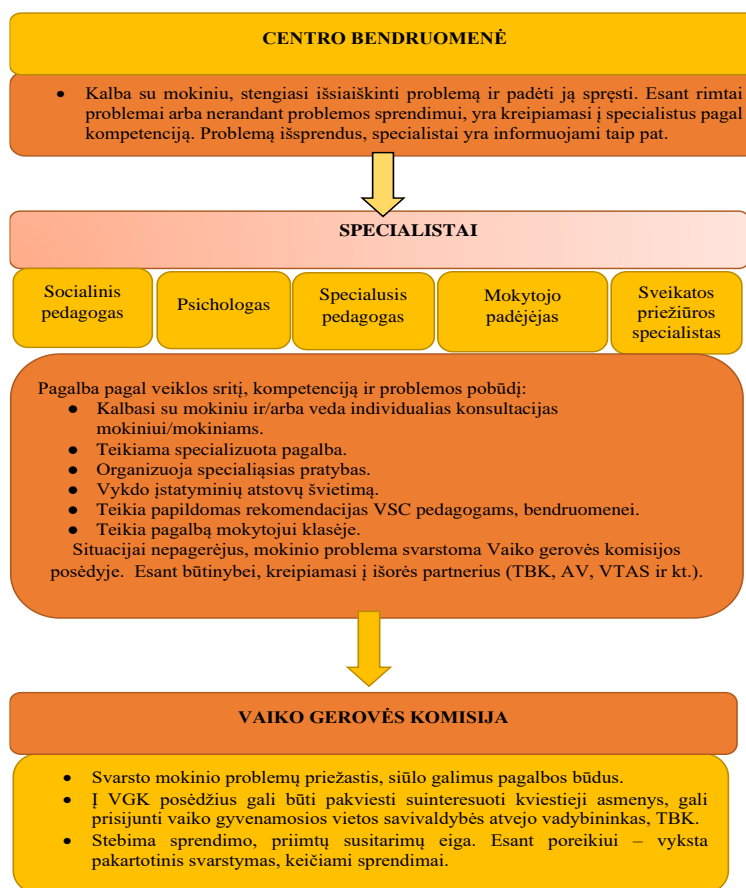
CENTRO BENDRUOMENĖ

- Kalba su mokiniu, stengiasi išsiaiškinti problemą ir padėti ją spręsti. Esant rimtai problemai arba nerandant problemos sprendimui, yra kreipiamasi į specialistus pagal kompetenciją. Problemą išsprendus, specialistai yra informuojami taip pat.

SPECIALISTAI

Socialinis pedagogas

Psichologas

Specialusis pedagogas

Mokytojo padėjėjas

Sveikatos priežiūros specialistas

Pagalba pagal veiklos sritį, kompetenciją ir problemos pobūdį:
- Kalbasi su mokiniu ir/arba veda individualias konsultacijas mokiniui/mokiniams.
- Teikiama specializuota pagalba.
- Organizuoja specialiąsias pratybas.
- Vykdo įstatyminių atstovų švietimą.
- Teikia papildomas rekomendacijas VSC pedagogams, bendruomenei.
- Teikia pagalbą mokytojui klasėje.

Situacijai nepagerėjus, mokinio problema svarstoma Vaiko gerovės komisijos posėdyje. Esant būtinybei, kreipiamasi į išorės partnerius (TBK, AV, VTAS ir kt.).

VAIKO GEROVĖS KOMISIJA

- Svarsto mokinio problemų priežastis, siūlo galimus pagalbos būdus.
- Į VGK posėdžius gali būti pakviesti suinteresuoti kviestieji asmenys, gali prisijunti vaiko gyvenamosios vietos savivaldybės atvejo vadybininkas, TBK.
- Stebima sprendimo, priimtų susitarimų eiga. Esant poreikiui – vyksta pakartotinis svarstymas, keičiami sprendimai.